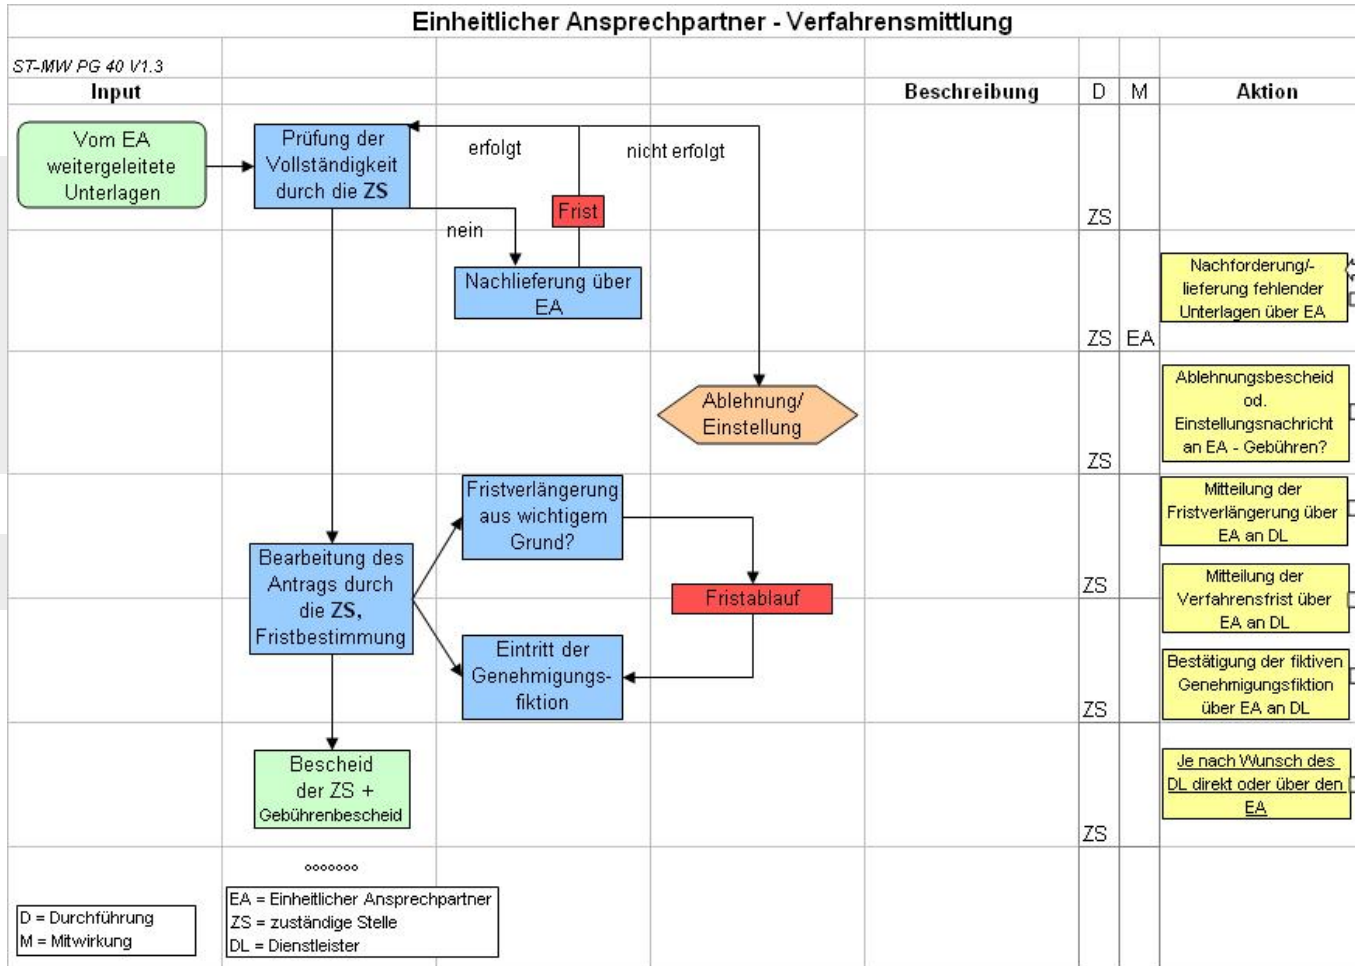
Einheitlicher Ansprechpartner - Verfahrensmittlung

ST-MW PG 40 V1.3

Input

Beschreibung

D

M

Aktion

Vom EA weitergeleitete Unterlagen

Prüfung der Vollständigkeit durch die ZS

erfolgt

nicht erfolgt

Frist

nein

ZS

Nachlieferung über EA

Nachforderung/-lieferung fehlender Unterlagen über EA

ZS EA

Ablehnung/ Einstellung

Ablehnungsbescheid od. Einstellungsnachricht an EA - Gebühren?

ZS

Fristverlängerung aus wichtigem Grund?

Mitteilung der Fristverlängerung über EA an DL

Bearbeitung des Antrags durch die ZS, Fristbestimmung

Fristablauf

ZS

Mitteilung der Verfahrensfrist über EA an DL

Eintritt der Genehmigungsfiktion

Bestätigung der fiktiven Genehmigungsfiktion über EA an DL

ZS

Bescheid der ZS + Gebührenbescheid

Je nach Wunsch des DL direkt oder über den EA

ZS

ooooooo

D = Durchführung
M = Mitwirkung

EA = Einheitlicher Ansprechpartner
ZS = zuständige Stelle
DL = Dienstleister